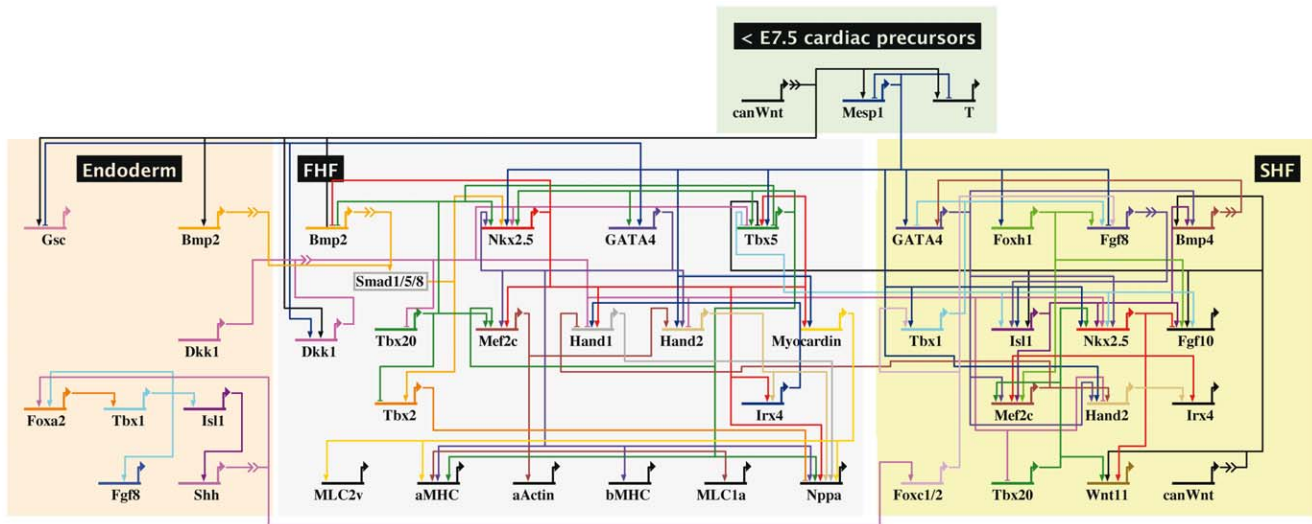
< E7.5 cardiac precursors

canWnt
Mesp1
T

Endoderm

Gsc
Bmp2
Dkk1
Foxa2
Tbx1
Isl1
Fgf8
Shh

FHF

Bmp2
Nkx2.5
GATA4
Tbx5
Smad1/5/8
Dkk1
Tbx20
Mef2c
Hand1
Hand2
Myocardin
Tbx2
Irx4
MLC2v
aMHC
aActin
bMHC
MLC1a
Nppa

SHF

GATA4
Foxh1
Fgf8
Bmp4
Tbx1
Isl1
Nkx2.5
Fgf10
Mef2c
Hand2
Irx4
Foxc1/2
Tbx20
Wnt11
canWnt